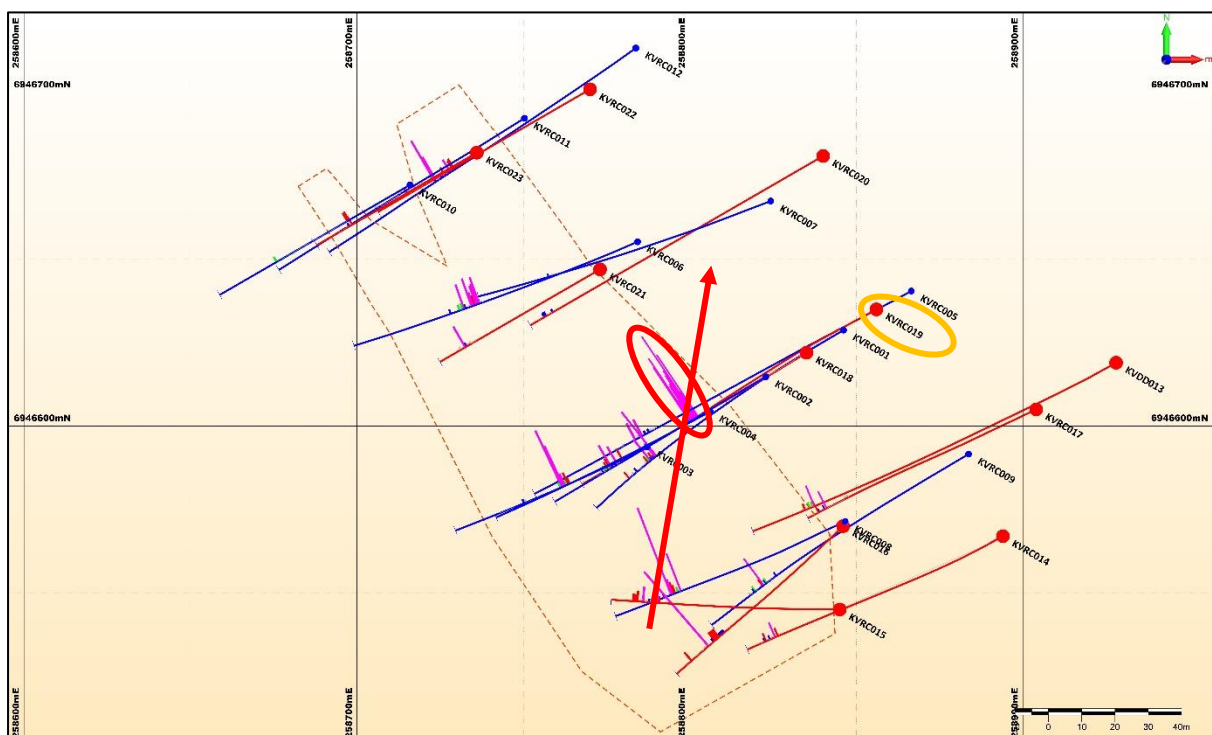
258600mE
258700mE
258800mE
258900mE
6946700mN
6946700mN
N
m
KVRC012
KVRC022
KVRC011
KVRC023
KVRC010
KVRC020
KVRC007
KVRC006
KVRC021
KVRC005
KVRC019
KVRC001
KVRC018
KVDD013
KVRC002
KVRC004
6946600mN
6946600mN
KVRC017
KVRC003
KVRC009
KVRC008
KVRC016
KVRC014
KVRC015
258600mE
258700mE
258800mE
258900mE
0
10
20
30
40m